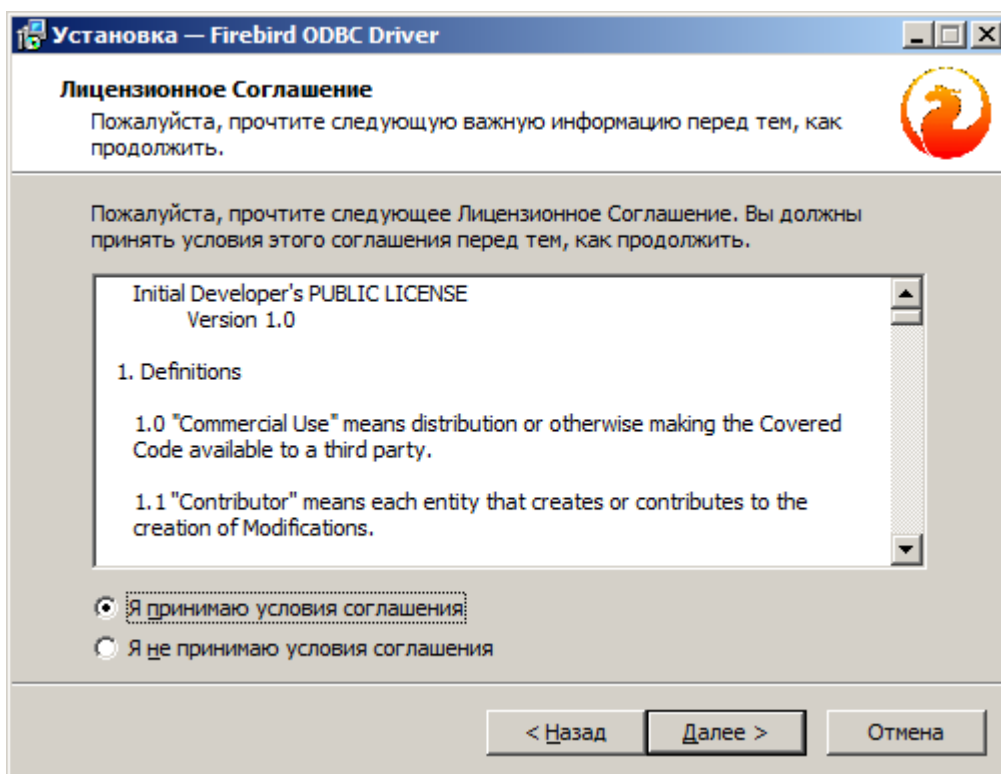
Установка — Firebird ODBC Driver

Лицензионное Соглашение

Пожалуйста, прочтите следующую важную информацию перед тем, как продолжить.

Пожалуйста, прочтите следующее Лицензионное Соглашение. Вы должны принять условия этого соглашения перед тем, как продолжить.

Initial Developer's PUBLIC LICENSE
Version 1.0

1. Definitions

1.0 "Commercial Use" means distribution or otherwise making the Covered Code available to a third party.

1.1 "Contributor" means each entity that creates or contributes to the creation of Modifications.

Я принимаю условия соглашения

Я не принимаю условия соглашения

< Назад

Далее >

Отмена